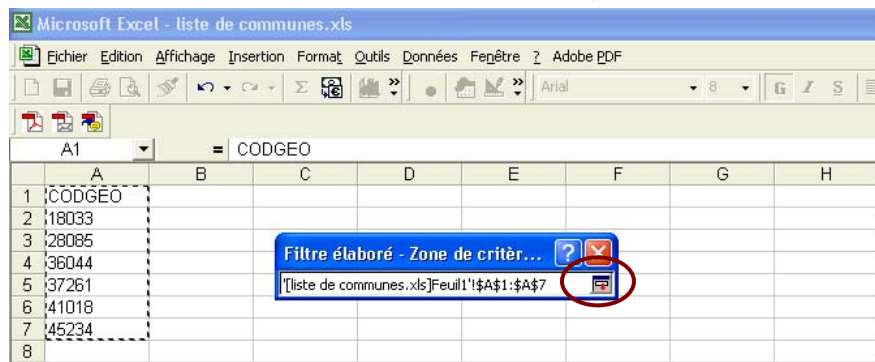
Microsoft Excel - liste de communes.xls

Fichier Edition Affichage Insertion Format Outils Données Fenêtre ? Adobe PDF

Arial 8 G I S

A1 = CODGEO

| | A | B | C | D | E | F | G | H |
|---|---|---|---|---|---|---|---|---|
| 1 | CODGEO | | | | | | | |
| 2 | 18033 | | | | | | | |
| 3 | 28085 | | | | | | | |
| 4 | 36044 | | | | | | | |
| 5 | 37261 | | | | | | | |
| 6 | 41018 | | | | | | | |
| 7 | 45234 | | | | | | | |
| 8 | | | | | | | | |

Filtre élaboré - Zone de critèr...

'[liste de communes.xls]Feuil1'!$A$1:$A$7